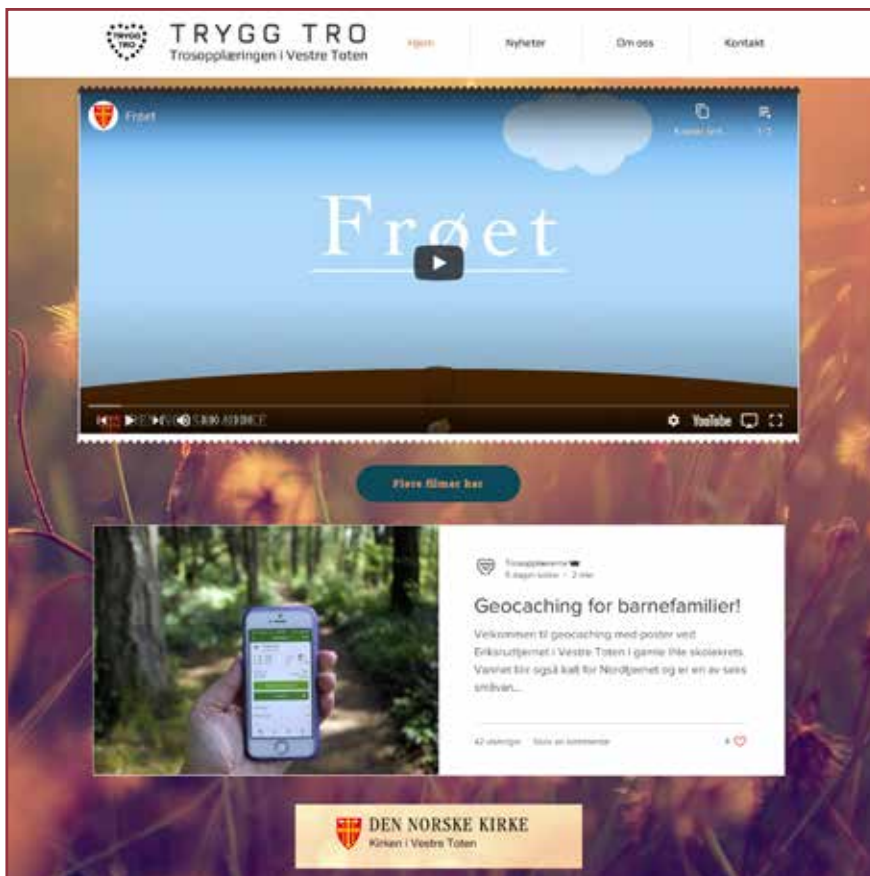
TRYGG TRO
TRYGG TRO
Trosopplæringen i Vestre Toten

Hjem
Nyheter
Om oss
Kontakt

Frøet
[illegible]

Frøet

YouTube

Flere filmer her

Trosopplæringen
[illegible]

Geocaching for barnefamilier!

Velkommen til geocaching med poster ved Eriksrudtjernet i Vestre Toten i gamle Ihle skolekrets. Vannet blir også kalt for Nordtjernet og er en av sees småvan...

42 visninger   Skriv en kommentar   4

DEN NORSKE KIRKE
Kirken i Vestre Toten